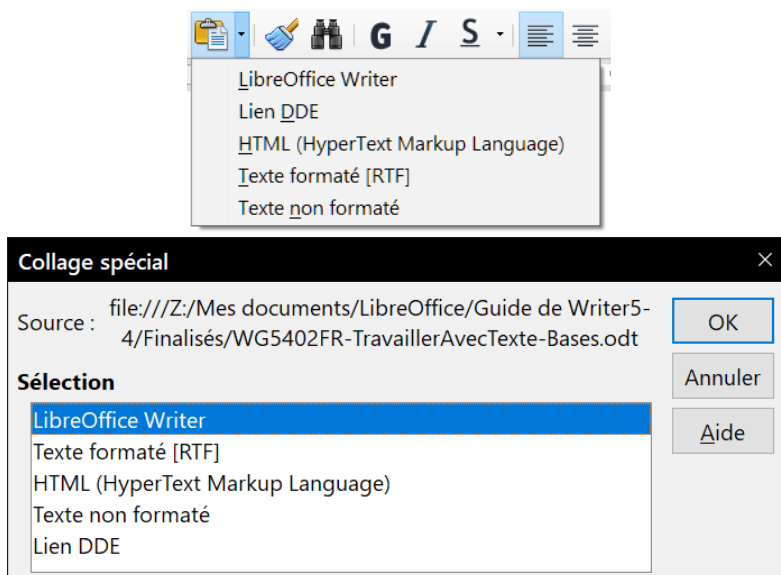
G I S

LibreOffice Writer
Lien DDE
HTML (HyperText Markup Language)
Texte formaté [RTF]
Texte non formaté

Collage spécial

Source : file:///Z:/Mes documents/LibreOffice/Guide de Writer5-4/Finalisés/WG5402FR-TravaillerAvecTexte-Bases.odt

OK
Annuler
Aide

Sélection

LibreOffice Writer
Texte formaté [RTF]
HTML (HyperText Markup Language)
Texte non formaté
Lien DDE